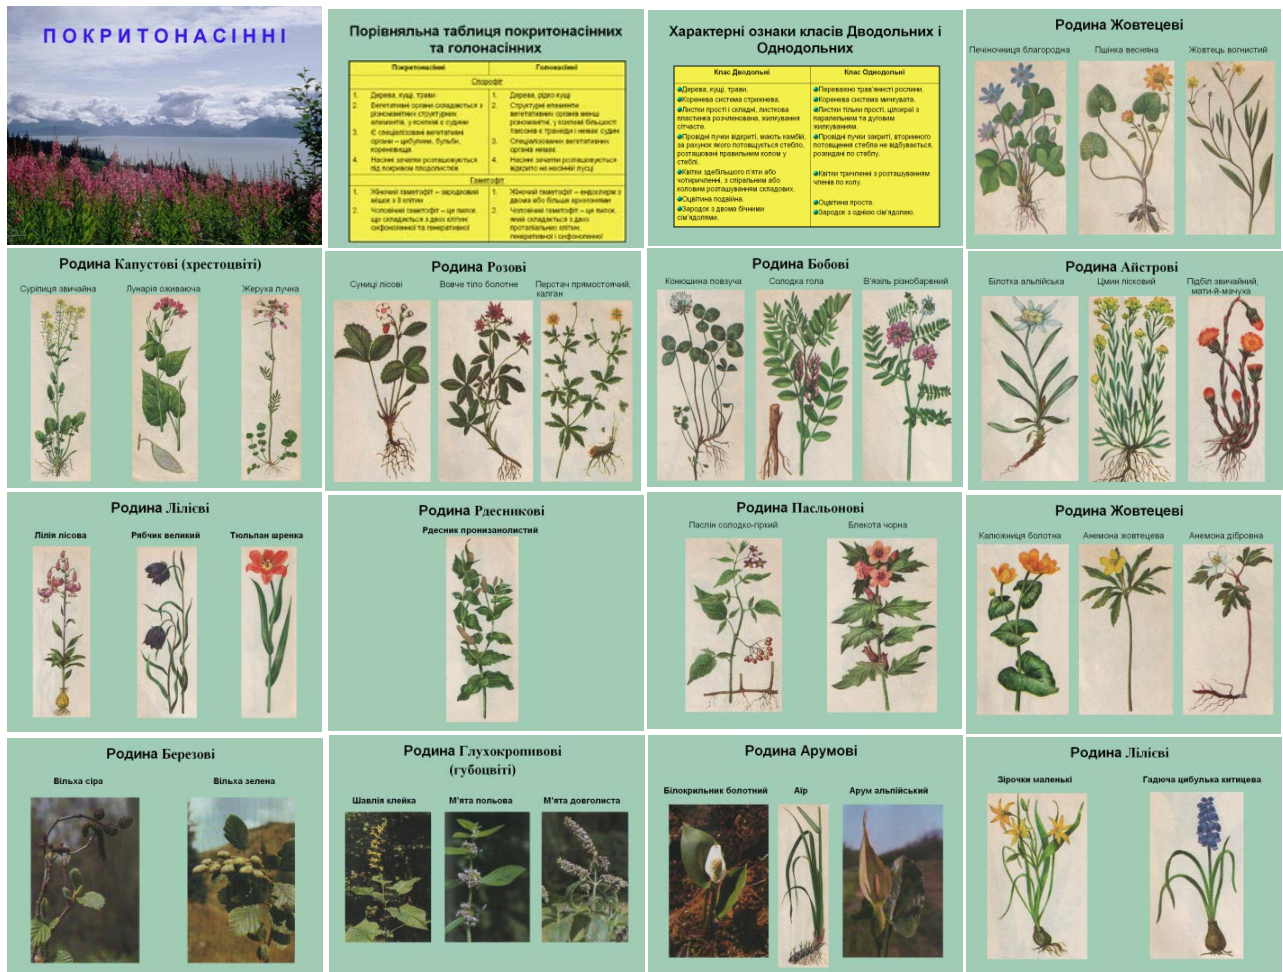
ПОКРИТОНАСІННІ

Порівняльна таблиця покритонасінних та голонасінних

| Покритонасінні | Голонасінні |
|---|---|
| Спорофіт | |
| 1. Дерева, кущі, трави. 2. Вегетативні органи складаються з різноманітних структурних елементів, у ксилемі є судини 3. Є спеціалізовані вегетативні органи – цибулини, бульби, кореневища 4. Насінні зачатки розташовуються під покривом плодолистків | 1. Дерева, рідко кущі 2. Структурні елементи вегетативних органів менш різноманітні, у ксилемі більшості таксонів є трахеїди і немає судин 3. Спеціалізованих вегетативних органів немає 4. Насінні зачатки розташовуються відкрито на насінній лусці |
| Гаметофіт | |
| 1. Жіночий гаметофіт – зародковий мішок з 8 клітин 2. Чоловічий гаметофіт – це пилок, що складається з двох клітин: сифоногенної та генеративної | 1. Жіночий гаметофіт – ендосперм з двома або більше архегоніями 2. Чоловічий гаметофіт – це пилок, який складається з двох проталіальних клітин, генеративної і сифоногенної |

Характерні ознаки класів Дводольні і Однодольні

| Клас Дводольні | Клас Однодольні |
|---|---|
| Дерева, кущі, трави. Коренева система стрижнева. Листки прості і складні, листкова пластинка розчленована, жилкування сітчасте. Провідні пучки відкриті, мають камбій, за рахунок якого потовщується стебло, розташовані правильним колом у стеблі. Квітки здебільшого п'яти або чотиричленні, з спіральним або коловим розташуванням складових. Оцвітина подвійна. Зародок з двома бічними сім'ядолями. | Переважно трав'янисті рослини. Коренева система мичкувата. Листки тільки прості, цілокраї з паралельним та дуговим жилкуванням. Провідні пучки закриті, вторинного потовщення стебла не відбувається, розкидані по стеблу. Квітки тричленні з розташуванням членів по колу. Оцвітина проста. Зародок з однією сім'ядолею. |

Родина Жовтецеві
Печіночниця благородна
Пшінка весняна
Жовтець вогнистий

Родина Капустові (хрестоцвіті)
Суріпиця звичайна
Лунарія оживаюча
Жеруха лучна

Родина Розові
Суниці лісові
Вовче тіло болотне
Перстач прямостоячий, калган

Родина Бобові
Конюшина повзуча
Солодка гола
В'язіль різнобарвний

Родина Айстрові
Білотка альпійська
Цмин пісковий
Підбіл звичайний, мати-й-мачуха

Родина Лілієві
Лілія лісова
Рябчик великий
Тюльпан шренка

Родина Рдесникові
Рдесник пронизанолистий

Родина Пасльонові
Паслін солодко-гіркий
Блекота чорна

Родина Жовтецеві
Калюжниця болотна
Анемона жовтецева
Анемона дібровна

Родина Березові
Вільха сіра
Вільха зелена

Родина Глухокропивові (губоцвіті)
Шавлія клейка
М'ята польова
М'ята довголиста

Родина Арумові
Білокрильник болотний
Аїр
Арум альпійський

Родина Лілієві
Зірочки маленькі
Гадюча цибулька китицева